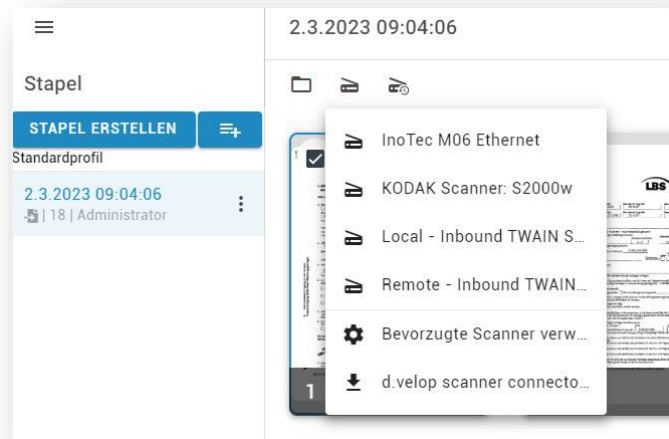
Stapel

STAPEL ERSTELLEN

Standardprofil

2.3.2023 09:04:06

| 18 | Administrator

2.3.2023 09:04:06

InoTec M06 Ethernet

KODAK Scanner: S2000w

Local - Inbound TWAIN S...

Remote - Inbound TWAIN...

Bevorzugte Scanner verw...

d.velop scanner connecto...

1

1

LBS